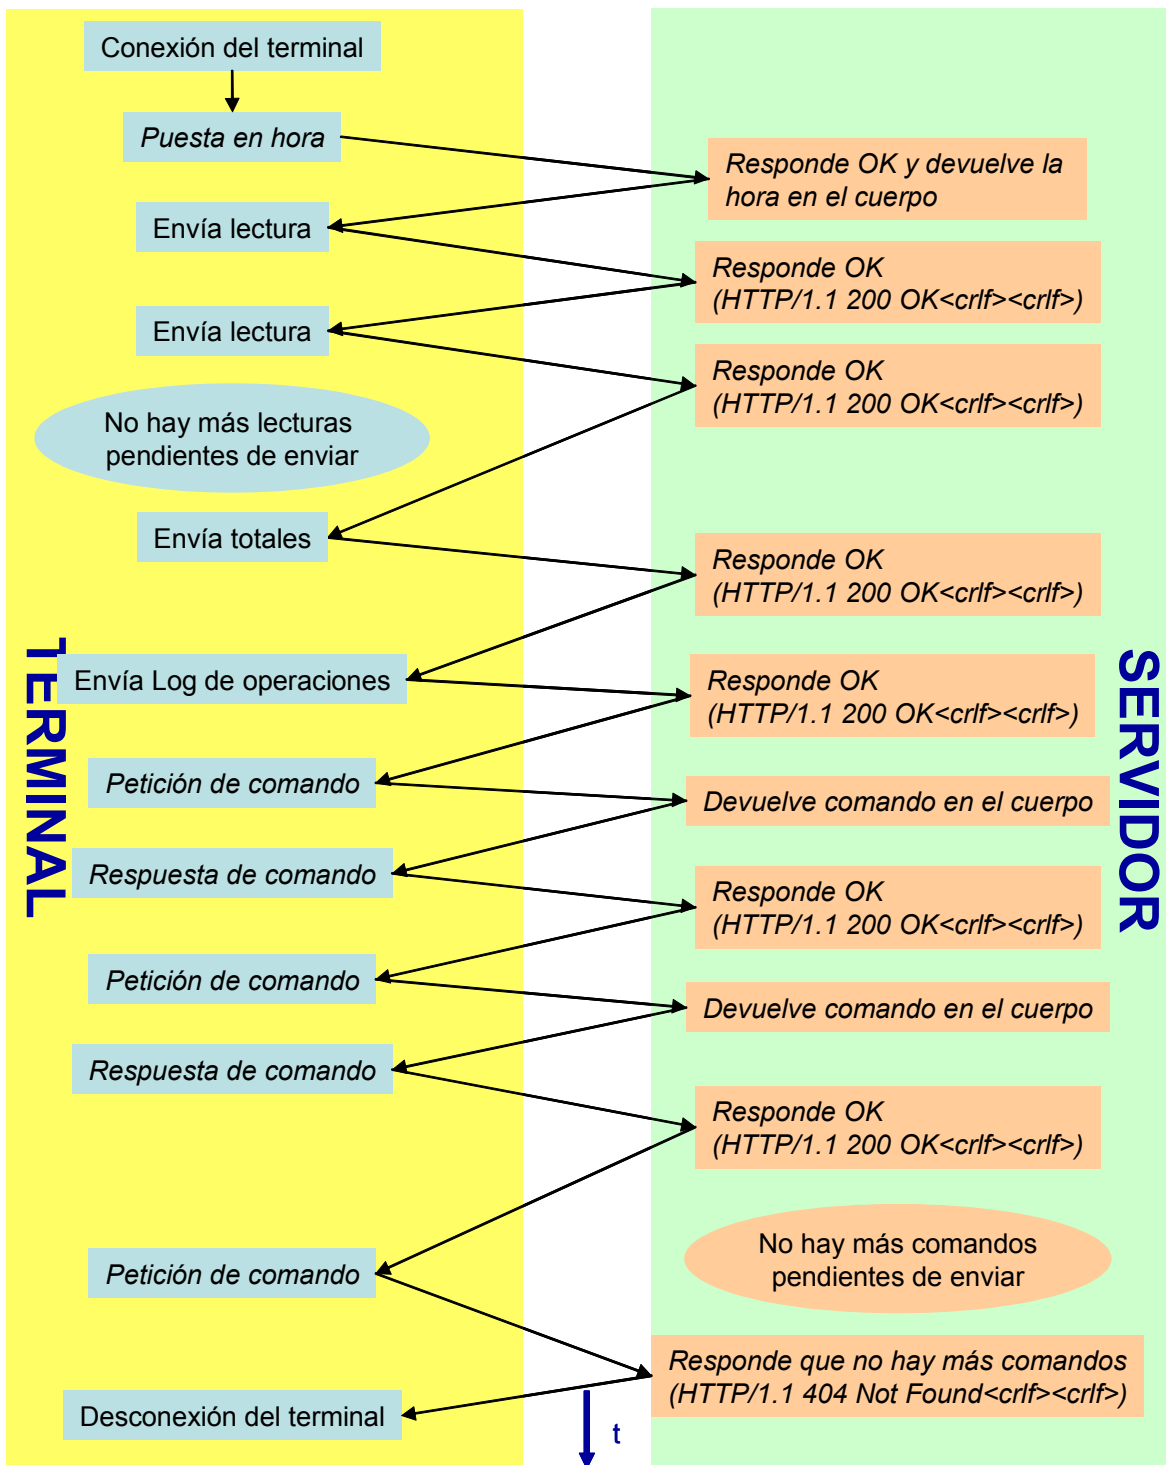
Conexión del terminal

Puesta en hora

Responde OK y devuelve la hora en el cuerpo

Envía lectura

Responde OK (HTTP/1.1 200 OK<crlf><crlf>)

Envía lectura

Responde OK (HTTP/1.1 200 OK<crlf><crlf>)

No hay más lecturas pendientes de enviar

Envía totales

Responde OK (HTTP/1.1 200 OK<crlf><crlf>)

TERMINAL

Envía Log de operaciones

Responde OK (HTTP/1.1 200 OK<crlf><crlf>)

SERVIDOR

Petición de comando

Devuelve comando en el cuerpo

Respuesta de comando

Responde OK (HTTP/1.1 200 OK<crlf><crlf>)

Petición de comando

Devuelve comando en el cuerpo

Respuesta de comando

Responde OK (HTTP/1.1 200 OK<crlf><crlf>)

No hay más comandos pendientes de enviar

Petición de comando

Responde que no hay más comandos (HTTP/1.1 404 Not Found<crlf><crlf>)

Desconexión del terminal

t